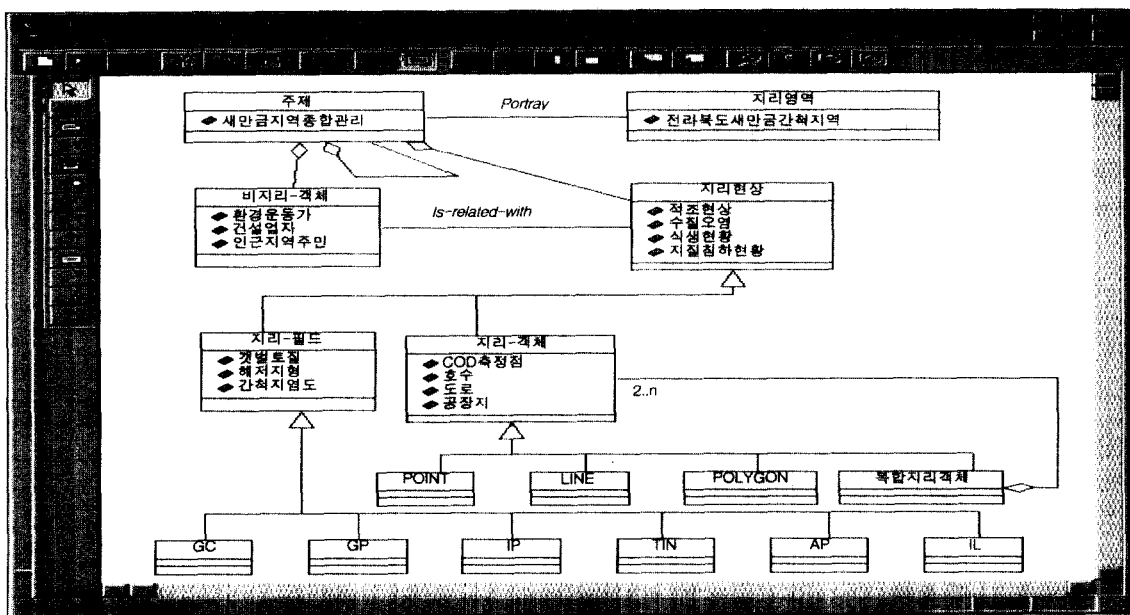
주제
◆ 새만금지역종합관리

Portray

지리영역
◆ 전라북도새만금간척지역

비지리-객체
◆ 환경운동가
◆ 건설업자
◆ 인근지역주민

Is-related-with

지리현상
◆ 적조현상
◆ 수질오염
◆ 식생현황
◆ 지질침하현황

지리-필드
◆ 갯벌토질
◆ 해저지형
◆ 간척지염도

지리-객체
◆ COD측정점
◆ 호수
◆ 도로
◆ 공장지

2..n

POINT

LINE

POLYGON

복합지리객체

GC

GP

IP

TIN

AP

IL